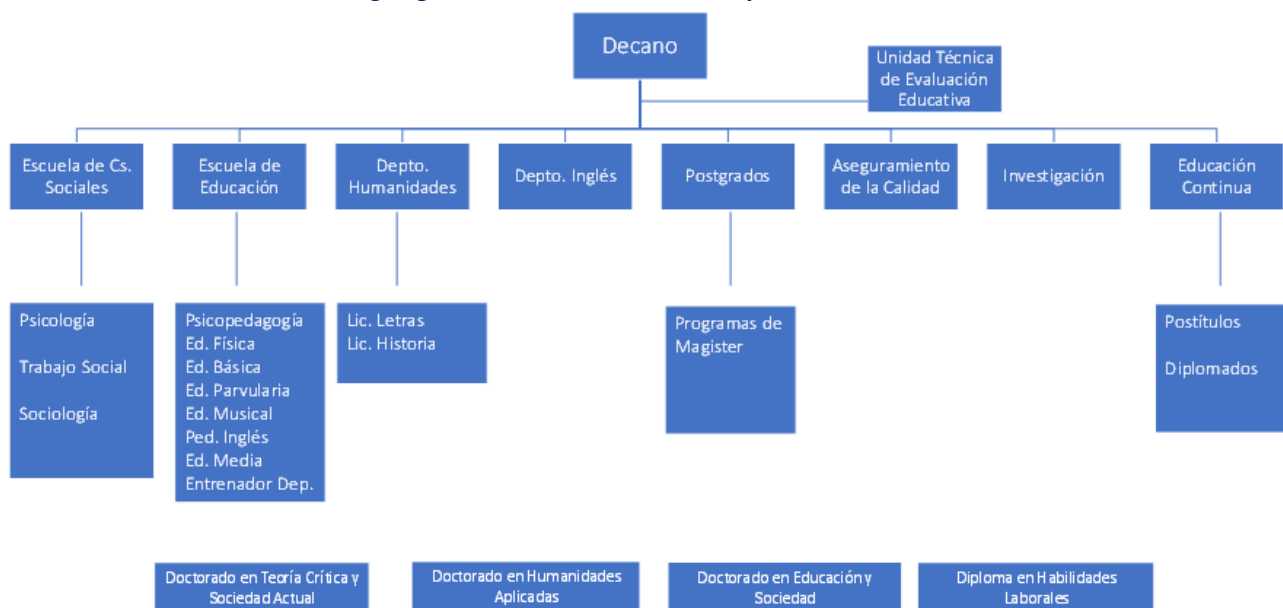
Decano

Unidad Técnica de Evaluación Educativa

Escuela de Cs. Sociales

Escuela de Educación

Depto. Humanidades

Depto. Inglés

Postgrados

Aseguramiento de la Calidad

Investigación

Educación Continua

Psicología

Trabajo Social

Sociología

Psicopedagogía
Ed. Física
Ed. Básica
Ed. Parvularia
Ed. Musical
Ped. Inglés
Ed. Media
Entrenador Dep.

Lic. Letras
Lic. Historia

Programas de Magister

Postítulos

Diplomados

Doctorado en Teoría Crítica y Sociedad Actual

Doctorado en Humanidades Aplicadas

Doctorado en Educación y Sociedad

Diploma en Habilidades Laborales